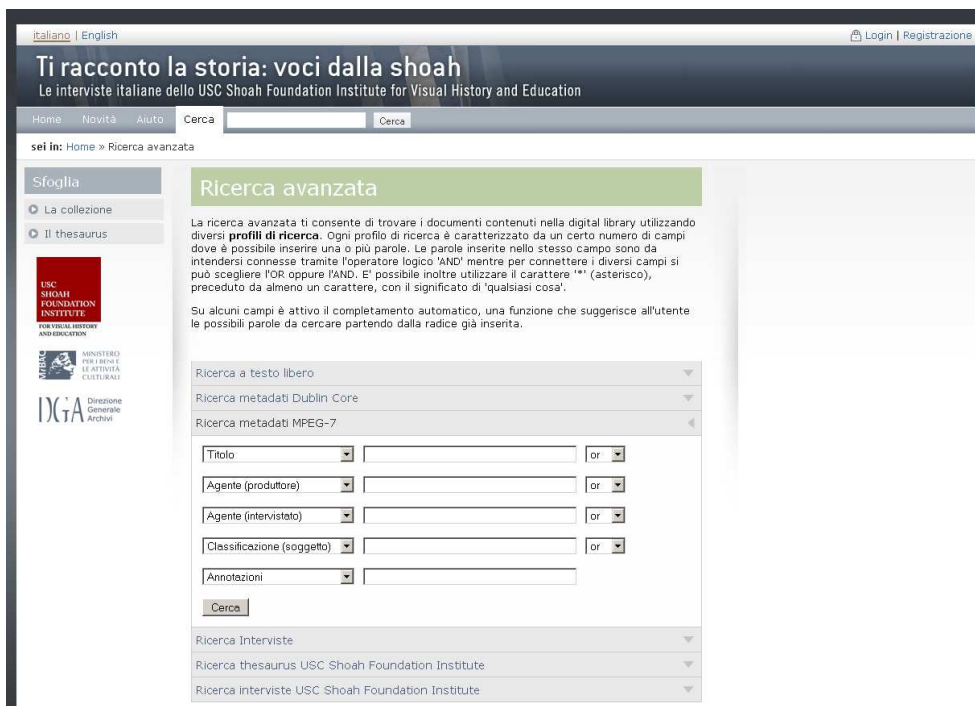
italiano | English

Login | Registrazione

Ti racconto la storia: voci dalla shoah
Le interviste italiane dello USC Shoah Foundation Institute for Visual History and Education

Home Novità Aiuto Cerca Cerca

sei in: Home » Ricerca avanzata

Sfoglia

La collezione

Il thesaurus

USC SHOAH FOUNDATION INSTITUTE FOR VISUAL HISTORY AND EDUCATION

MINISTERO PER I BENI E LE ATTIVITÀ CULTURALI

DGA Direzione Generale Archivi

Ricerca avanzata

La ricerca avanzata ti consente di trovare i documenti contenuti nella digital library utilizzando diversi **profili di ricerca**. Ogni profilo di ricerca è caratterizzato da un certo numero di campi dove è possibile inserire una o più parole. Le parole inserite nello stesso campo sono da intendersi connesse tramite l'operatore logico 'AND' mentre per connettere i diversi campi si può scegliere l'OR oppure l'AND. E' possibile inoltre utilizzare il carattere '*' (asterisco), preceduto da almeno un carattere, con il significato di 'qualsiasi cosa'.

Su alcuni campi è attivo il completamento automatico, una funzione che suggerisce all'utente le possibili parole da cercare partendo dalla radice già inserita.

Ricerca a testo libero

Ricerca metadati Dublin Core

Ricerca metadati MPEG-7

Titolo or

Agente (produttore) or

Agente (intervistato) or

Classificazione (soggetto) or

Annotazioni

Cerca

Ricerca Interviste

Ricerca thesaurus USC Shoah Foundation Institute

Ricerca interviste USC Shoah Foundation Institute